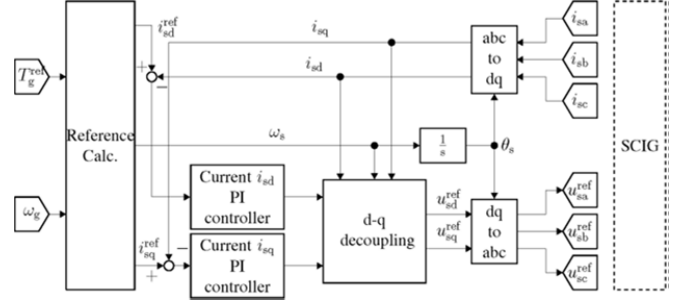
$T_g^{ref}$

$\omega_g$

Reference Calc.

$i_{sd}^{ref}$

+

−

$i_{sq}^{ref}$

−

+

$i_{sq}$

$i_{sd}$

$\omega_s$

Current $i_{sd}$ PI controller

Current $i_{sq}$ PI controller

d-q decoupling

$u_{sd}^{ref}$

$u_{sq}^{ref}$

$\frac{1}{s}$

$\theta_s$

abc to dq

dq to abc

$i_{sa}$

$i_{sb}$

$i_{sc}$

$u_{sa}^{ref}$

$u_{sb}^{ref}$

$u_{sc}^{ref}$

SCIG